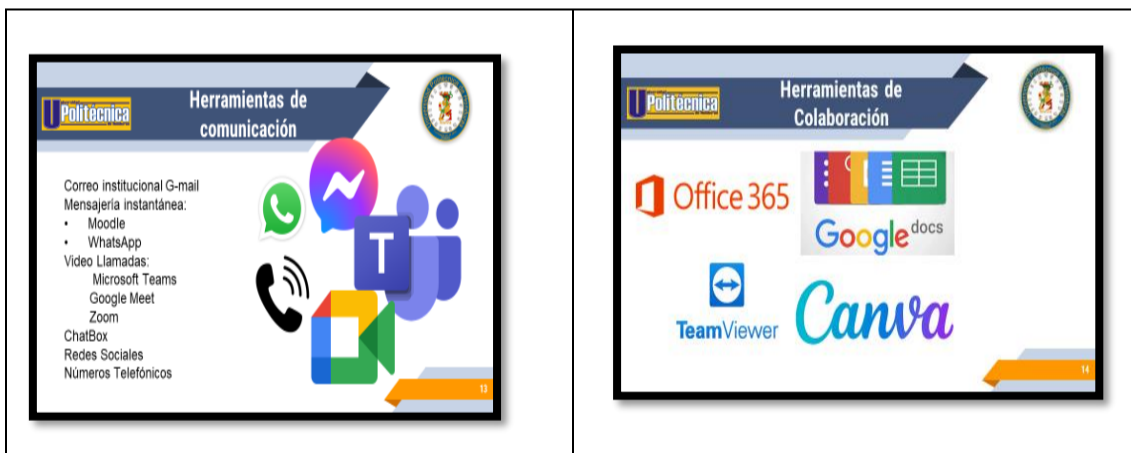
| U Politécnica Herramientas de comunicación<br><br>Correo institucional G-mail<br>Mensajería instantánea:<br>• Moodle<br>• WhatsApp<br>Video Llamadas:<br>Microsoft Teams<br>Google Meet<br>Zoom<br>ChatBox<br>Redes Sociales<br>Números Telefónicos<br><br>13 | U Politécnica Herramientas de Colaboración<br><br>Office 365<br>Google docs<br>TeamViewer<br>Canva<br><br>14 |
|---|---|